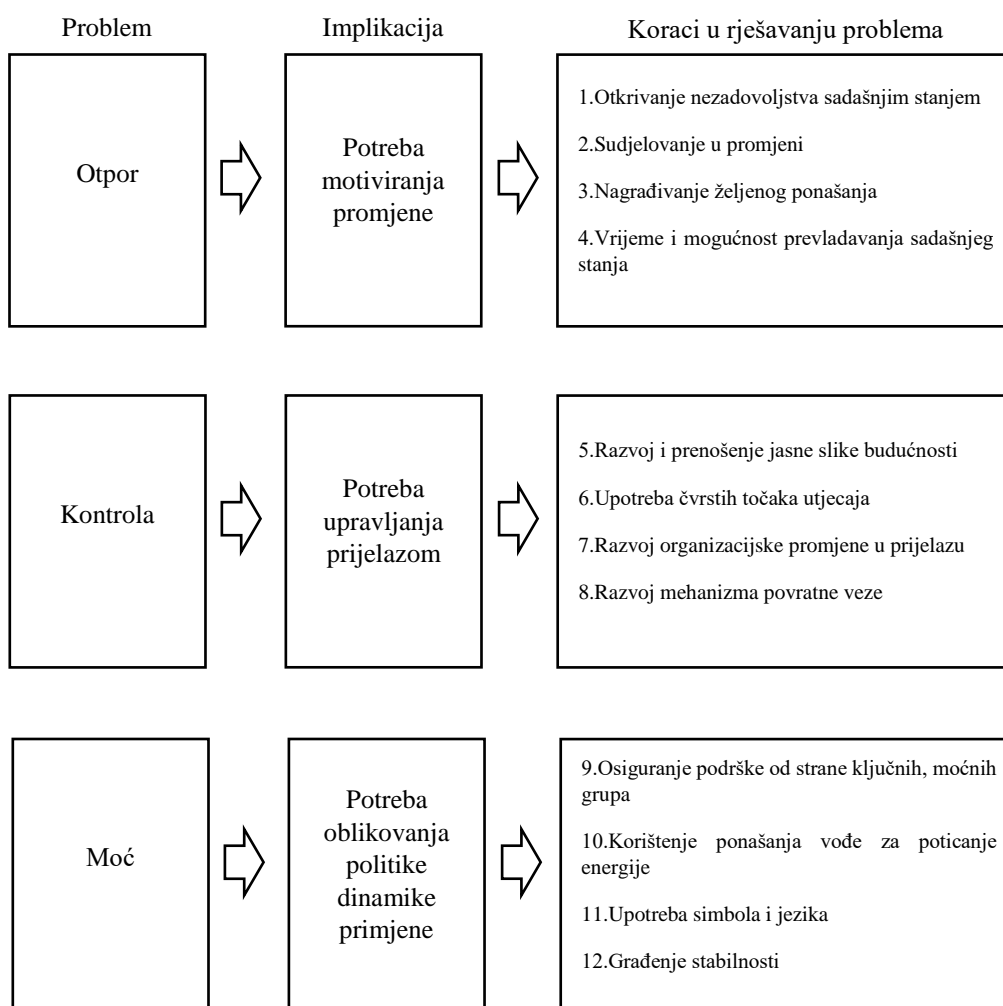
Problem

Implikacija

Koraci u rješavanju problema

Otpor

Potreba motiviranja promjene

1.Otkrivanje nezadovoljstva sadašnjim stanjem

2.Sudjelovanje u promjeni

3.Nagrađivanje željenog ponašanja

4.Vrijeme i mogućnost prevladavanja sadašnjeg stanja

Kontrola

Potreba upravljanja prijelazom

5.Razvoj i prenošenje jasne slike budućnosti

6.Upotreba čvrstih točaka utjecaja

7.Razvoj organizacijske promjene u prijelazu

8.Razvoj mehanizma povratne veze

Moć

Potreba oblikovanja politike dinamike primjene

9.Osiguranje podrške od strane ključnih, moćnih grupa

10.Korištenje ponašanja vođe za poticanje energije

11.Upotreba simbola i jezika

12.Građenje stabilnosti